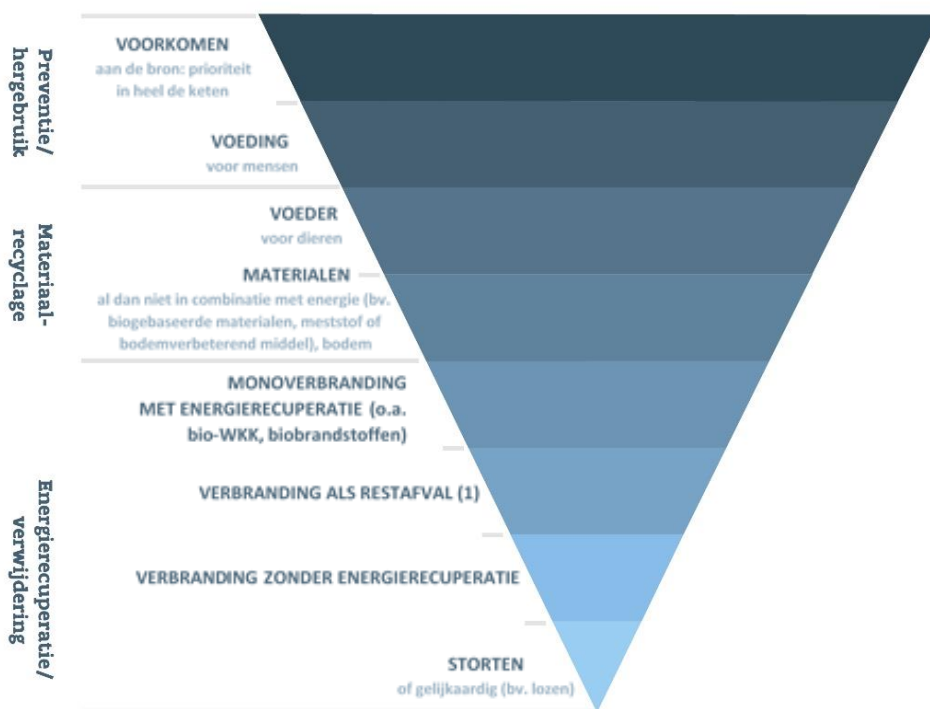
Preventie/ hergebruik

Materiaalrecyclage

Energierecuperatie/ verwijdering

VOORKOMEN
aan de bron: prioriteit in heel de keten

VOEDING
voor mensen

VOEDER
voor dieren

MATERIALEN
al dan niet in combinatie met energie (bv. biogebaseerde materialen, meststof of bodemverbeterend middel), bodem

MONOVERBRANDING MET ENERGIERECUPERATIE (o.a. bio-WKK, biobrandstoffen)

VERBRANDING ALS RESTAFVAL (1)

VERBRANDING ZONDER ENERGIERECUPERATIE

STORTEN
of gelijkaardig (bv. lozen)